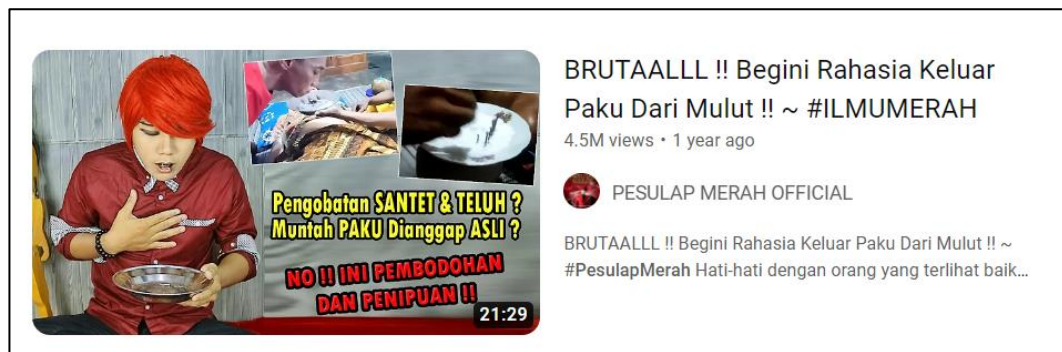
Pengobatan SANTET & TELUH ?
Muntah PAKU Dianggap ASLI ?
NO !! INI PEMBODOHAN DAN PENIPUAN !!
21:29

BRUTAALLL !! Begini Rahasia Keluar Paku Dari Mulut !! ~ #ILMUMERAH
4.5M views • 1 year ago
PESULAP MERAH OFFICIAL
BRUTAALLL !! Begini Rahasia Keluar Paku Dari Mulut !! ~ #PesulapMerah Hati-hati dengan orang yang terlihat baik...